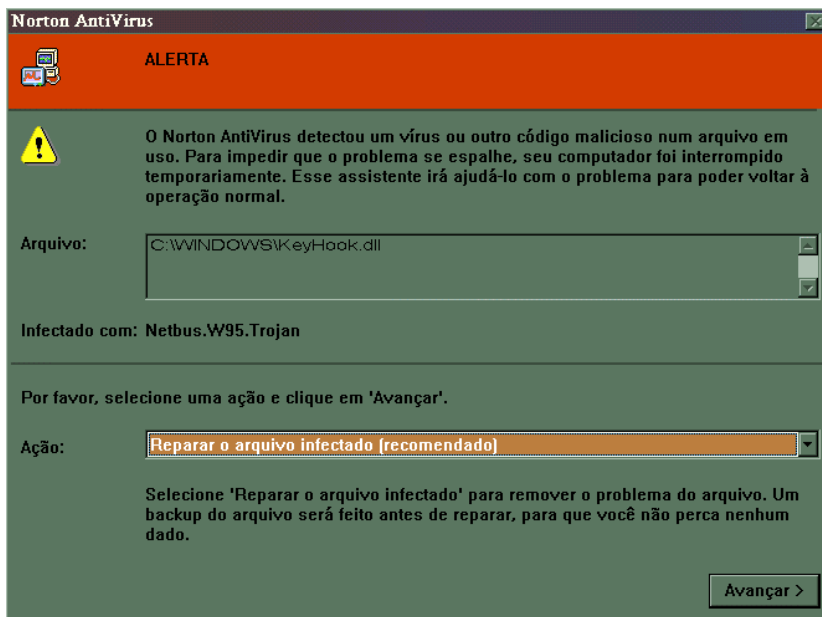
Norton AntiVirus

ALERTA

O Norton AntiVirus detectou um vírus ou outro código malicioso num arquivo em uso. Para impedir que o problema se espalhe, seu computador foi interrompido temporariamente. Esse assistente irá ajudá-lo com o problema para poder voltar à operação normal.

Arquivo: C:\WINDOWS\KeyHook.dll

Infectado com: Netbus.W95.Trojan

Por favor, selecione uma ação e clique em 'Avançar'.

Ação: Reparar o arquivo infectado (recomendado)

Selecione 'Reparar o arquivo infectado' para remover o problema do arquivo. Um backup do arquivo será feito antes de reparar, para que você não perca nenhum dado.

Avançar >